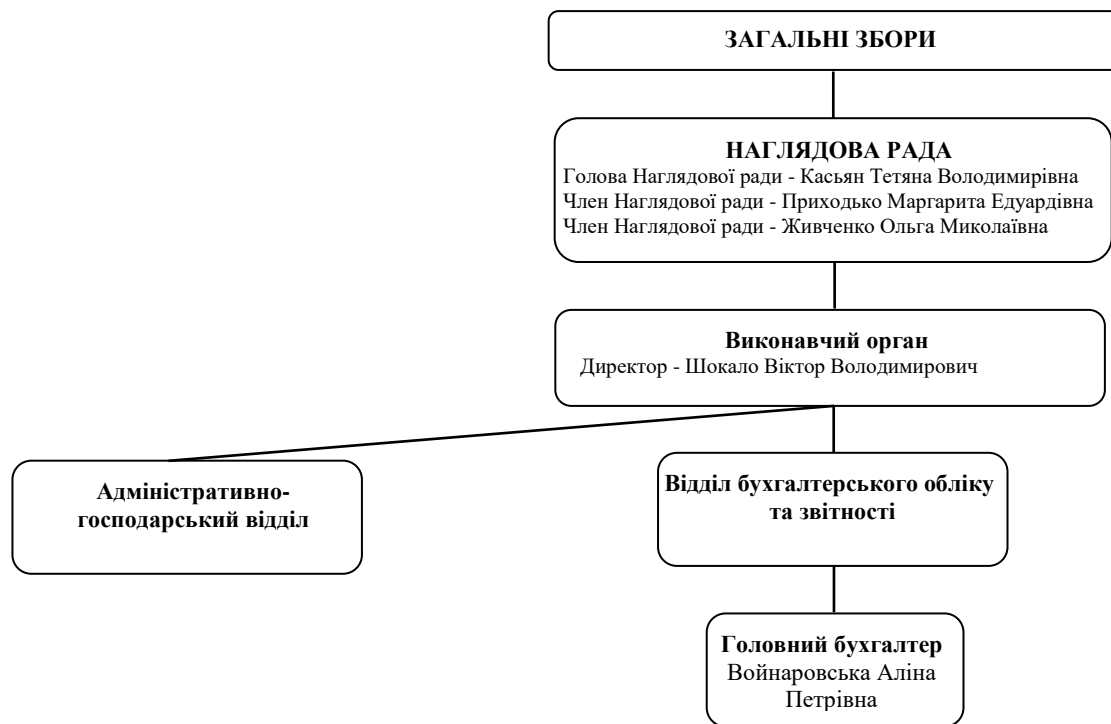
ЗАГАЛЬНІ ЗБОРИ

НАГЛЯДОВА РАДА
Голова Наглядової ради - Касьян Тетяна Володимирівна
Член Наглядової ради - Приходько Маргарита Едуардівна
Член Наглядової ради - Живченко Ольга Миколаївна

Виконавчий орган
Директор - Шокало Віктор Володимирович

Адміністративно-господарський відділ

Відділ бухгалтерського обліку та звітності

Головний бухгалтер
Войнаровська Аліна Петрівна